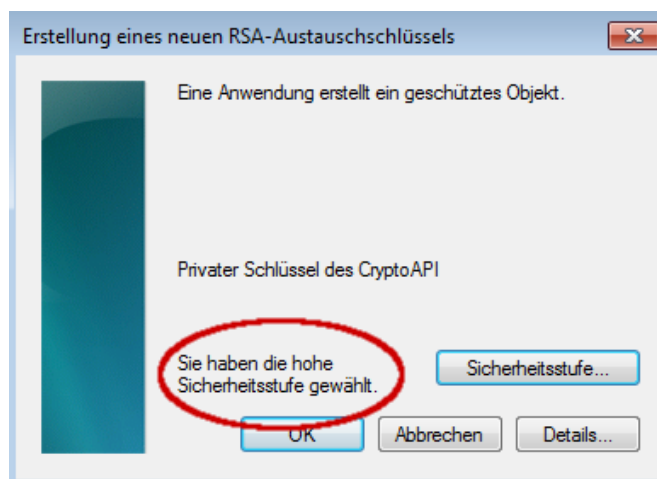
Erstellung eines neuen RSA-Austauschschlüssels

Eine Anwendung erstellt ein geschütztes Objekt.

Privater Schlüssel des CryptoAPI

Sie haben die hohe Sicherheitsstufe gewählt.

Sicherheitsstufe...

OK

Abbrechen

Details...